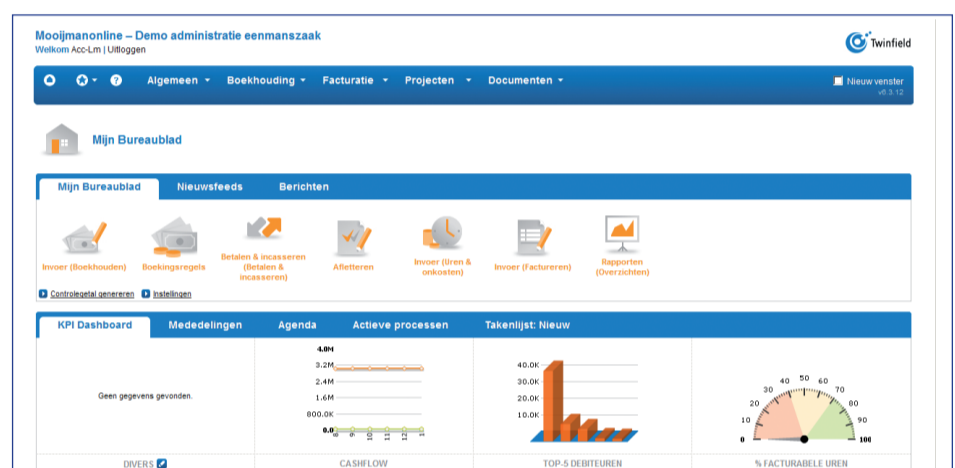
Mooijmanonline – Demo administratie eenmanszaak
Welkom Acc-Lm | Uitloggen

Twinfield

Algemeen ▾ Boekhouding ▾ Facturatie ▾ Projecten ▾ Documenten ▾

Nieuw venster
v6.3.12

Mijn Bureaublad

Mijn Bureaublad | Nieuwsfeeds | Berichten

Invoer (Boekhouden)
Boekingsregels
Betalen & incasseren (Betalen & incasseren)
Afletteren
Invoer (Uren & onkosten)
Invoer (Factureren)
Rapporten (Overzichten)

Controlegetal genereren
Instellingen

KPI Dashboard | Mededelingen | Agenda | Actieve processen | Takenlijst: Nieuw

Geen gegevens gevonden.

4.0M
3.2M
2.4M
1.6M
800.0K
0.0

40.0K
30.0K
20.0K
10.0K

0 10 20 30 40 50 60 70 80 90 100

DIVERS
CASHFLOW
TOP-5 DEBITEUREN
% FACTURABELE UREN